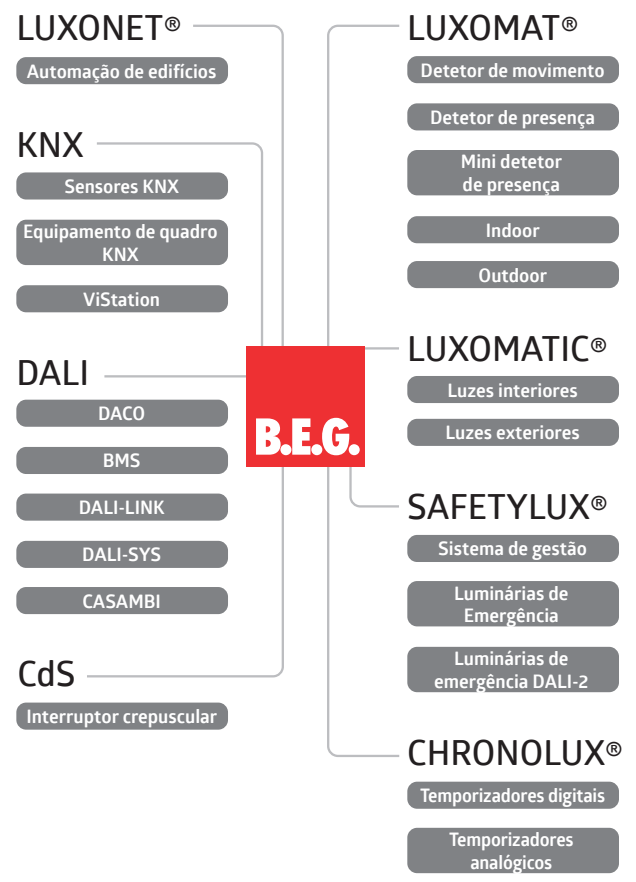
LUXONET®

Automação de edifícios

KNX

Sensores KNX

Equipamento de quadro KNX

ViStation

DALI

DACO

BMS

DALI-LINK

DALI-SYS

CASAMBI

CdS

Interruptor crepuscular

B.E.G.

LUXOMAT®

Detetor de movimento

Detetor de presença

Mini detetor de presença

Indoor

Outdoor

LUXOMATIC®

Luzes interiores

Luzes exteriores

SAFETYLUX®

Sistema de gestão

Luminárias de Emergência

Luminárias de emergência DALI-2

CHRONOLUX®

Temporizadores digitais

Temporizadores analógicos